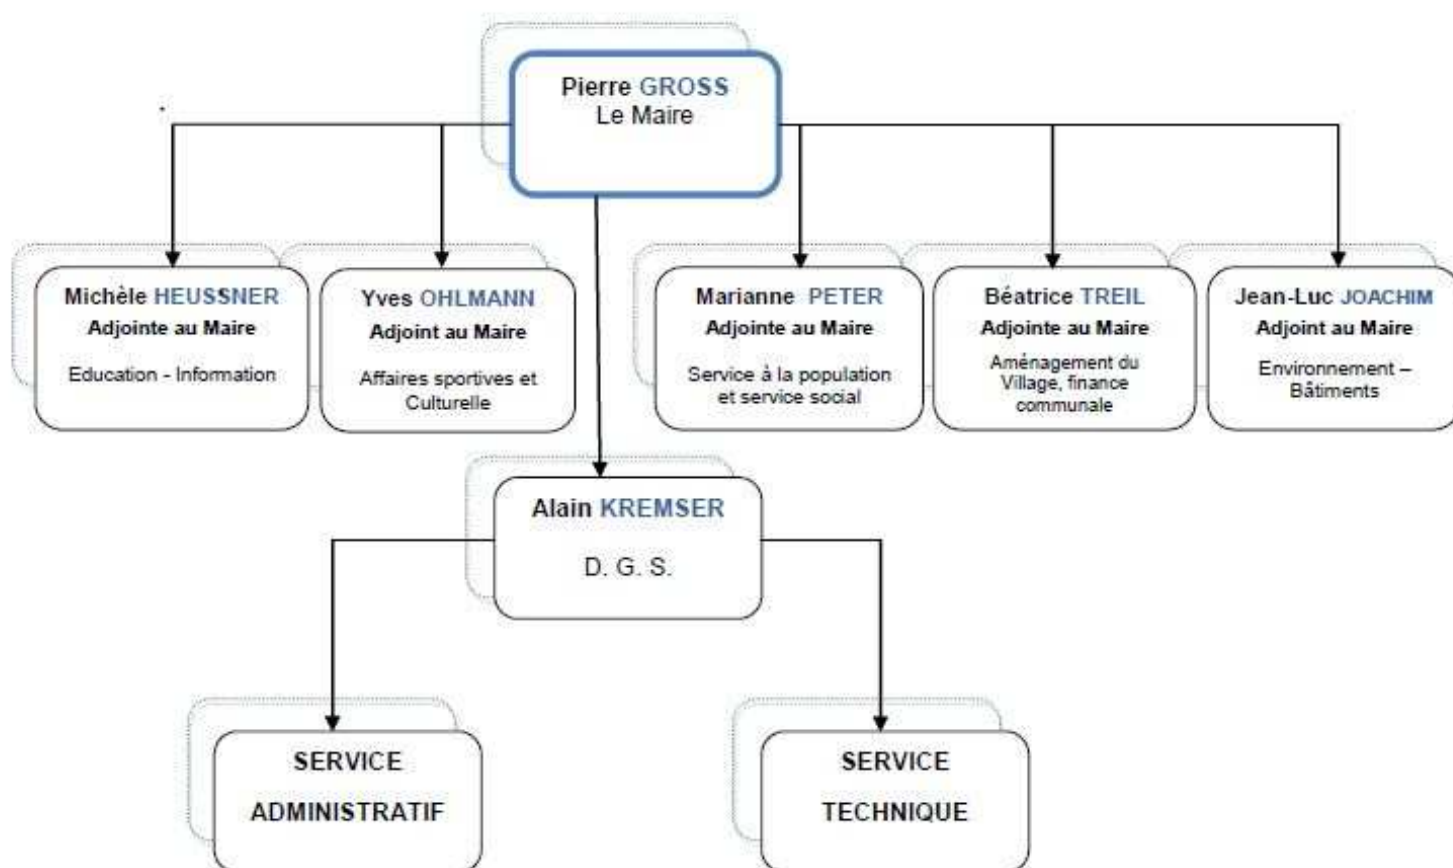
Pierre GROSS
Le Maire

Michèle HEUSSNER
Adjointe au Maire
Education - Information

Yves OHLMANN
Adjoint au Maire
Affaires sportives et Culturelle

Marianne PETER
Adjointe au Maire
Service à la population et service social

Béatrice TREIL
Adjointe au Maire
Aménagement du Village, finance communale

Jean-Luc JOACHIM
Adjoint au Maire
Environnement – Bâtiments

Alain KREMSER
D. G. S.

SERVICE
ADMINISTRATIF

SERVICE
TECHNIQUE